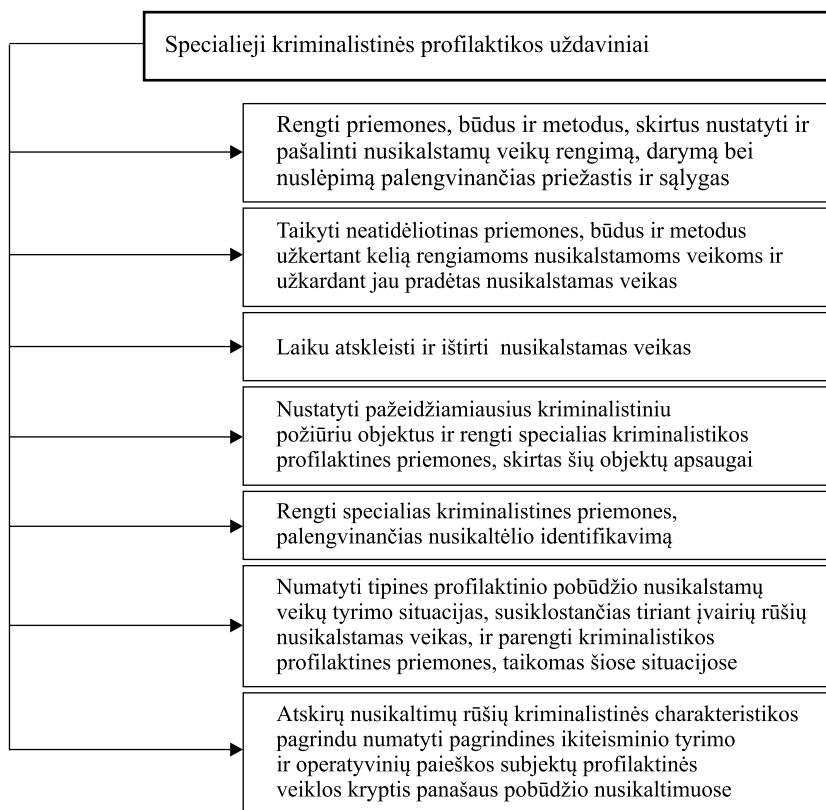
Specialieji kriminalistinės profilaktikos uždaviniai

Rengti priemones, būdus ir metodus, skirtus nustatyti ir pašalinti nusikalstamų veikų rengimą, darymą bei nuslėpimą palengvinančias priežastis ir sąlygas

Taikyti neatidėliotinas priemones, būdus ir metodus užkertant kelią rengiamoms nusikalstamoms veikoms ir užkardant jau pradėtas nusikalstamas veikas

Laiku atskleisti ir ištirti nusikalstamas veikas

Nustatyti pažeidžiamiausius kriminalistiniu požiūriu objektus ir rengti specialias kriminalistikos profilaktines priemones, skirtas šių objektų apsaugai

Rengti specialias kriminalistines priemones, palengvinančias nusikaltėlio identifikavimą

Numatyti tipines profilaktinio pobūdžio nusikalstamų veikų tyrimo situacijas, susiklostančias tiriant įvairių rūšių nusikalstamas veikas, ir parengti kriminalistikos profilaktines priemones, taikomas šiose situacijose

Atskirų nusikaltimų rūšių kriminalistinės charakteristikos pagrindu numatyti pagrindines ikiteisminio tyrimo ir operatyvinių paieškos subjektų profilaktinės veiklos kryptis panašaus pobūdžio nusikaltimuose